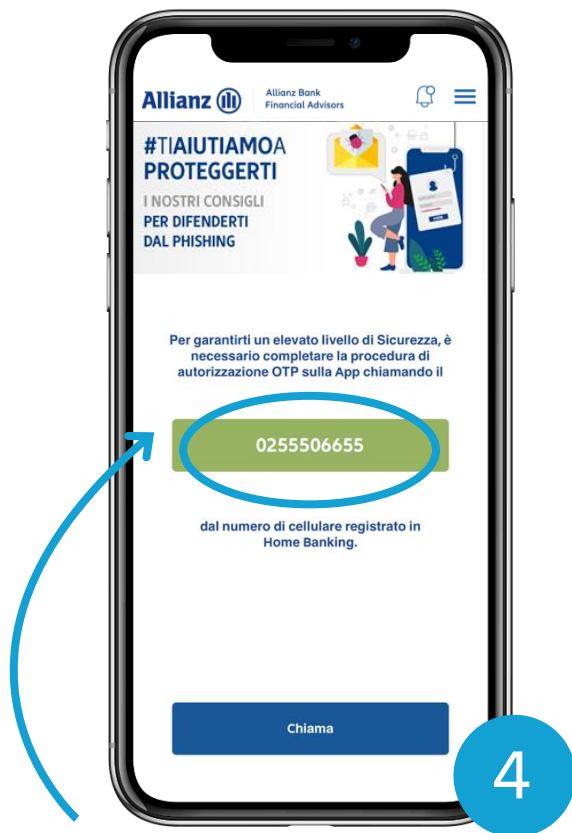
Allianz
Allianz Bank Financial Advisors

#TIAIUTIAMOA PROTEGGERTI
I NOSTRI CONSIGLI PER DIFENDERTI DAL PHISHING

Per garantirti un elevato livello di Sicurezza, è necessario completare la procedura di autorizzazione OTP sulla App chiamando il

0255506655

dal numero di cellulare registrato in Home Banking.

Chiama

4